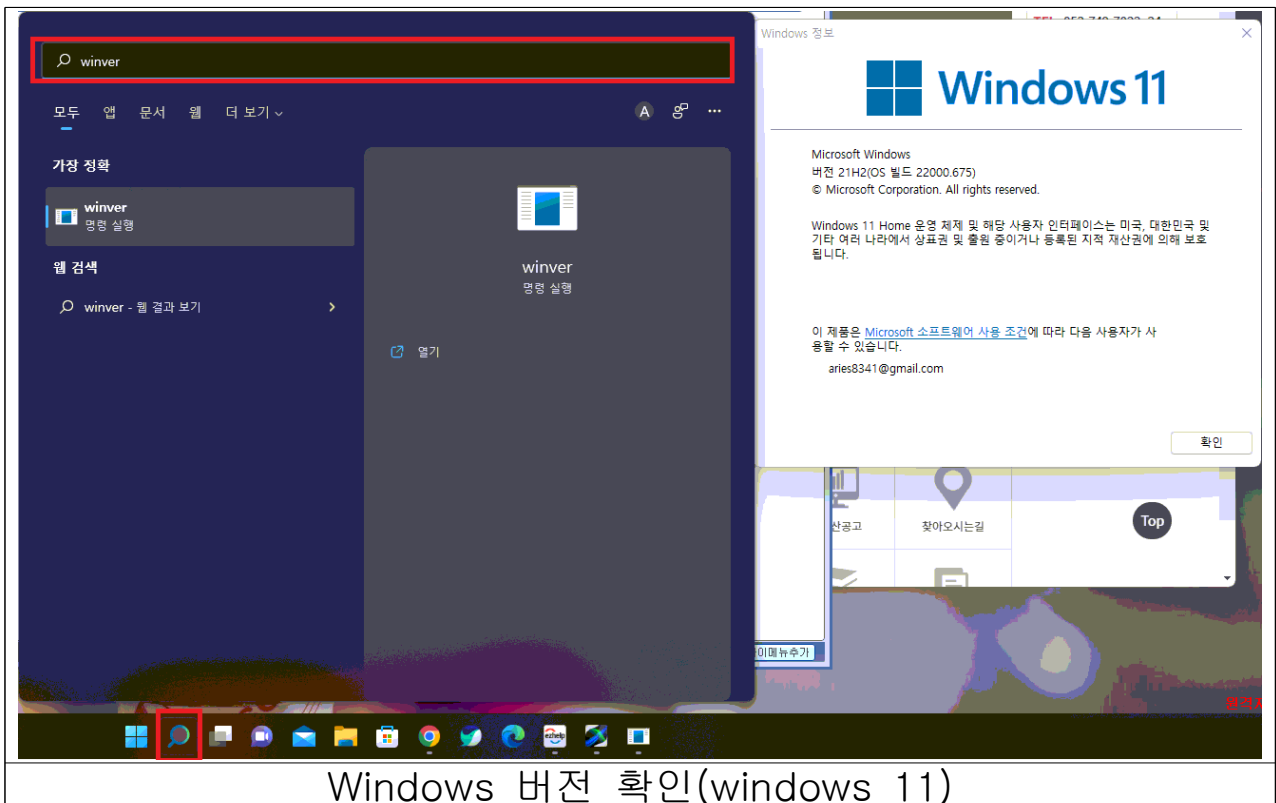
winver

모두 앱 문서 웹 더 보기

A

가장 정확

winver
명령 실행

웹 검색

winver - 웹 결과 보기

winver
명령 실행

열기

Windows 정보

Windows 11

Microsoft Windows
버전 21H2(OS 빌드 22000.675)
© Microsoft Corporation. All rights reserved.

Windows 11 Home 운영 체제 및 해당 사용자 인터페이스는 미국, 대한민국 및 기타 여러 나라에서 상표권 및 출원 중이거나 등록된 지적 재산권에 의해 보호됩니다.

이 제품은 Microsoft 소프트웨어 사용 조건에 따라 다음 사용자가 사용할 수 있습니다.

aries8341@gmail.com

확인

산공고

찾아오시는길

Top

이메뉴추가

Windows 버전 확인(windows 11)